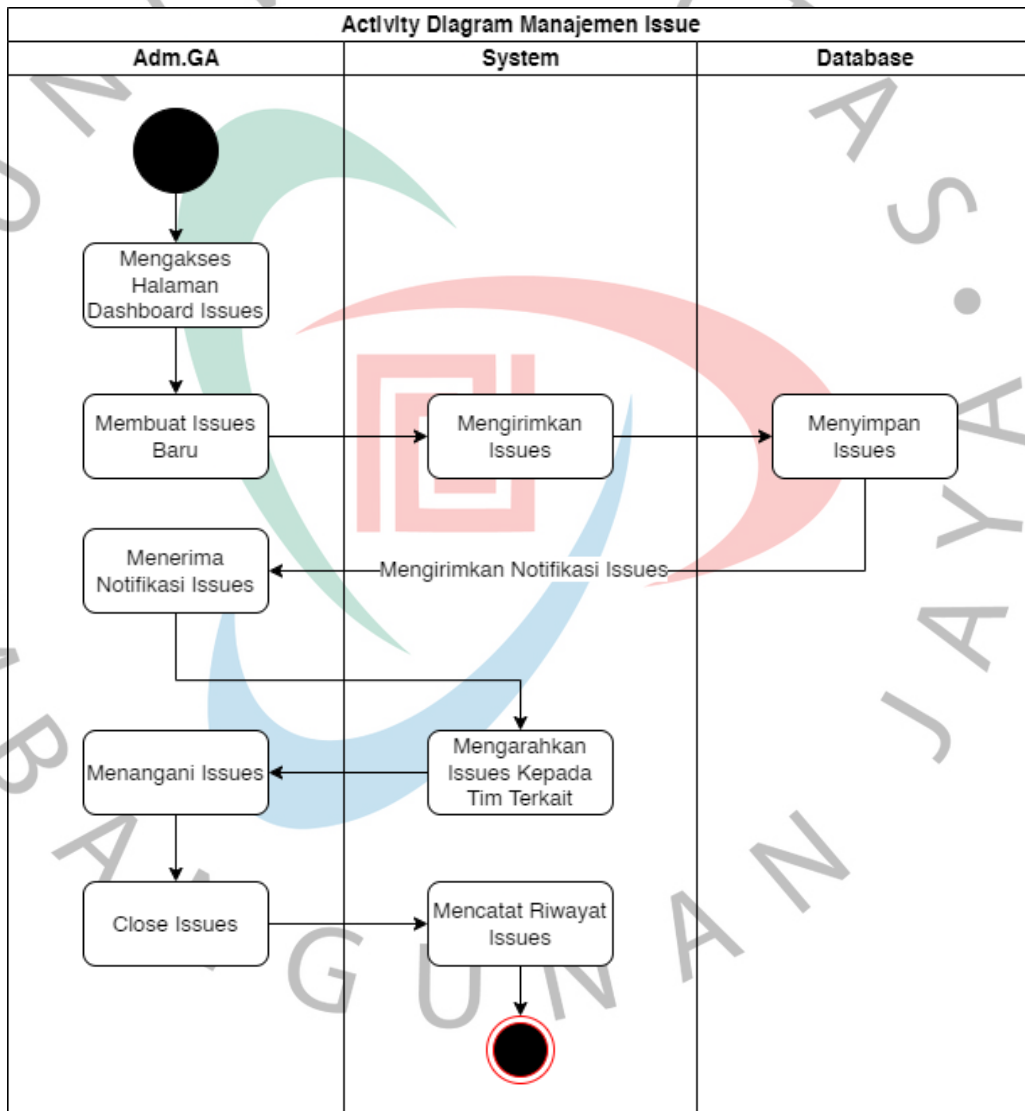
Activity Diagram Manajemen Issue

| Adm.GA | System | Database |
|---|---|---|

Mengakses Halaman Dashboard Issues

Membuat Issues Baru

Mengirimkan Issues

Menyimpan Issues

Menerima Notifikasi Issues

Mengirimkan Notifikasi Issues

Menangani Issues

Mengarahkan Issues Kepada Tim Terkait

Close Issues

Mencatat Riwayat Issues